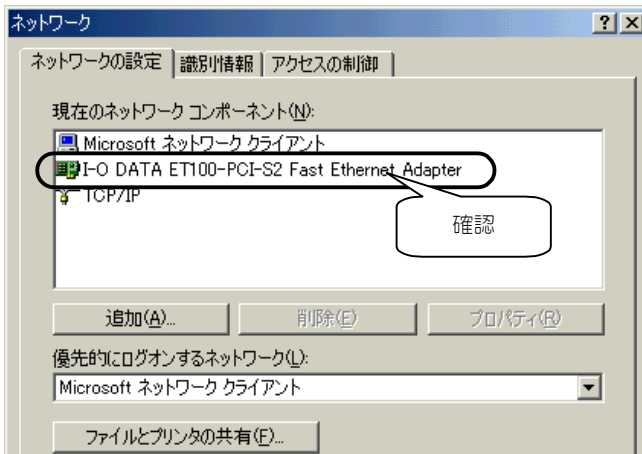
ネットワーク

?

ネットワークの設定 | 識別情報 | アクセスの制御

現在のネットワーク コンポーネント(N):

Microsoft ネットワーク クライアント

I-O DATA ET100-PCI-S2 Fast Ethernet Adapter

TCP/IP

確認

追加(A)...

削除(E)

プロパティ(R)

優先的にログオンするネットワーク(L):

Microsoft ネットワーク クライアント

ファイルとプリンタの共有(F)...